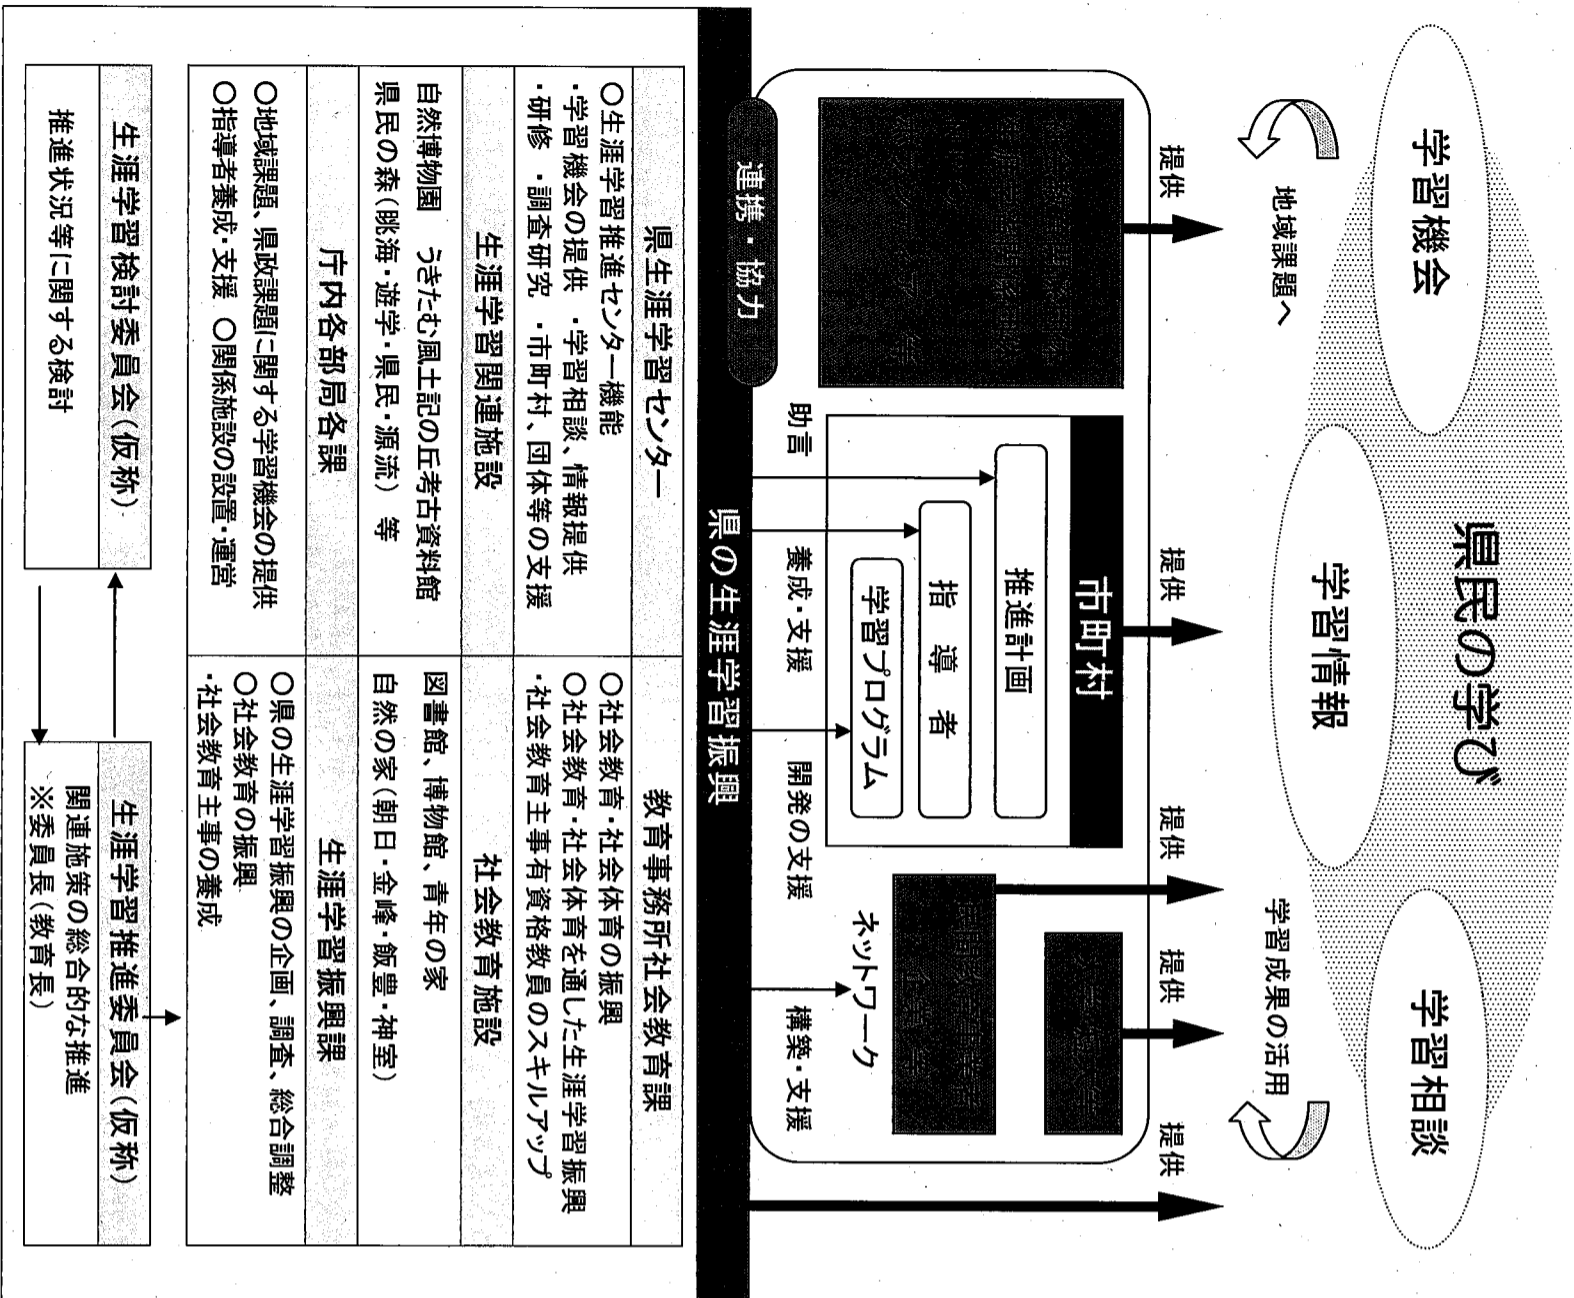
県民の学び

学習機会

学習情報

学習相談

地域課題へ

学習成果の活用

提供

提供

提供

提供

提供

連携・協力

市町村

推進計画

指導者

学習プログラム

助言

養成・支援

開発の支援

ネットワーク

構築・支援

県の生涯学習振興

県生涯学習センター

○生涯学習推進センター機能
・学習機会の提供 ・学習相談、情報提供
・研修 ・調査研究 ・市町村、団体等の支援

生涯学習関連施設

自然博物園 うきたむ風土記の丘考古資料館
県民の森(眺海・遊学・県民・源流) 等

庁内各部局各課

○地域課題、県政課題に関する学習機会の提供
○指導者養成・支援 ○関係施設の設置・運営

教育事務所社会教育課

○社会教育・社会体育の振興
○社会教育・社会体育を通した生涯学習振興
・社会教育主事有資格教員のスキルアップ

社会教育施設

図書館、博物館、青年の家
自然の家(朝日・金峰・飯豊・神室)

生涯学習振興課

○県の生涯学習振興の企画、調査、総合調整
○社会教育の振興
・社会教育主事の養成

生涯学習検討委員会(仮称)

推進状況等に関する検討

生涯学習推進委員会(仮称)

関連施策の総合的な推進
※委員長(教育長)